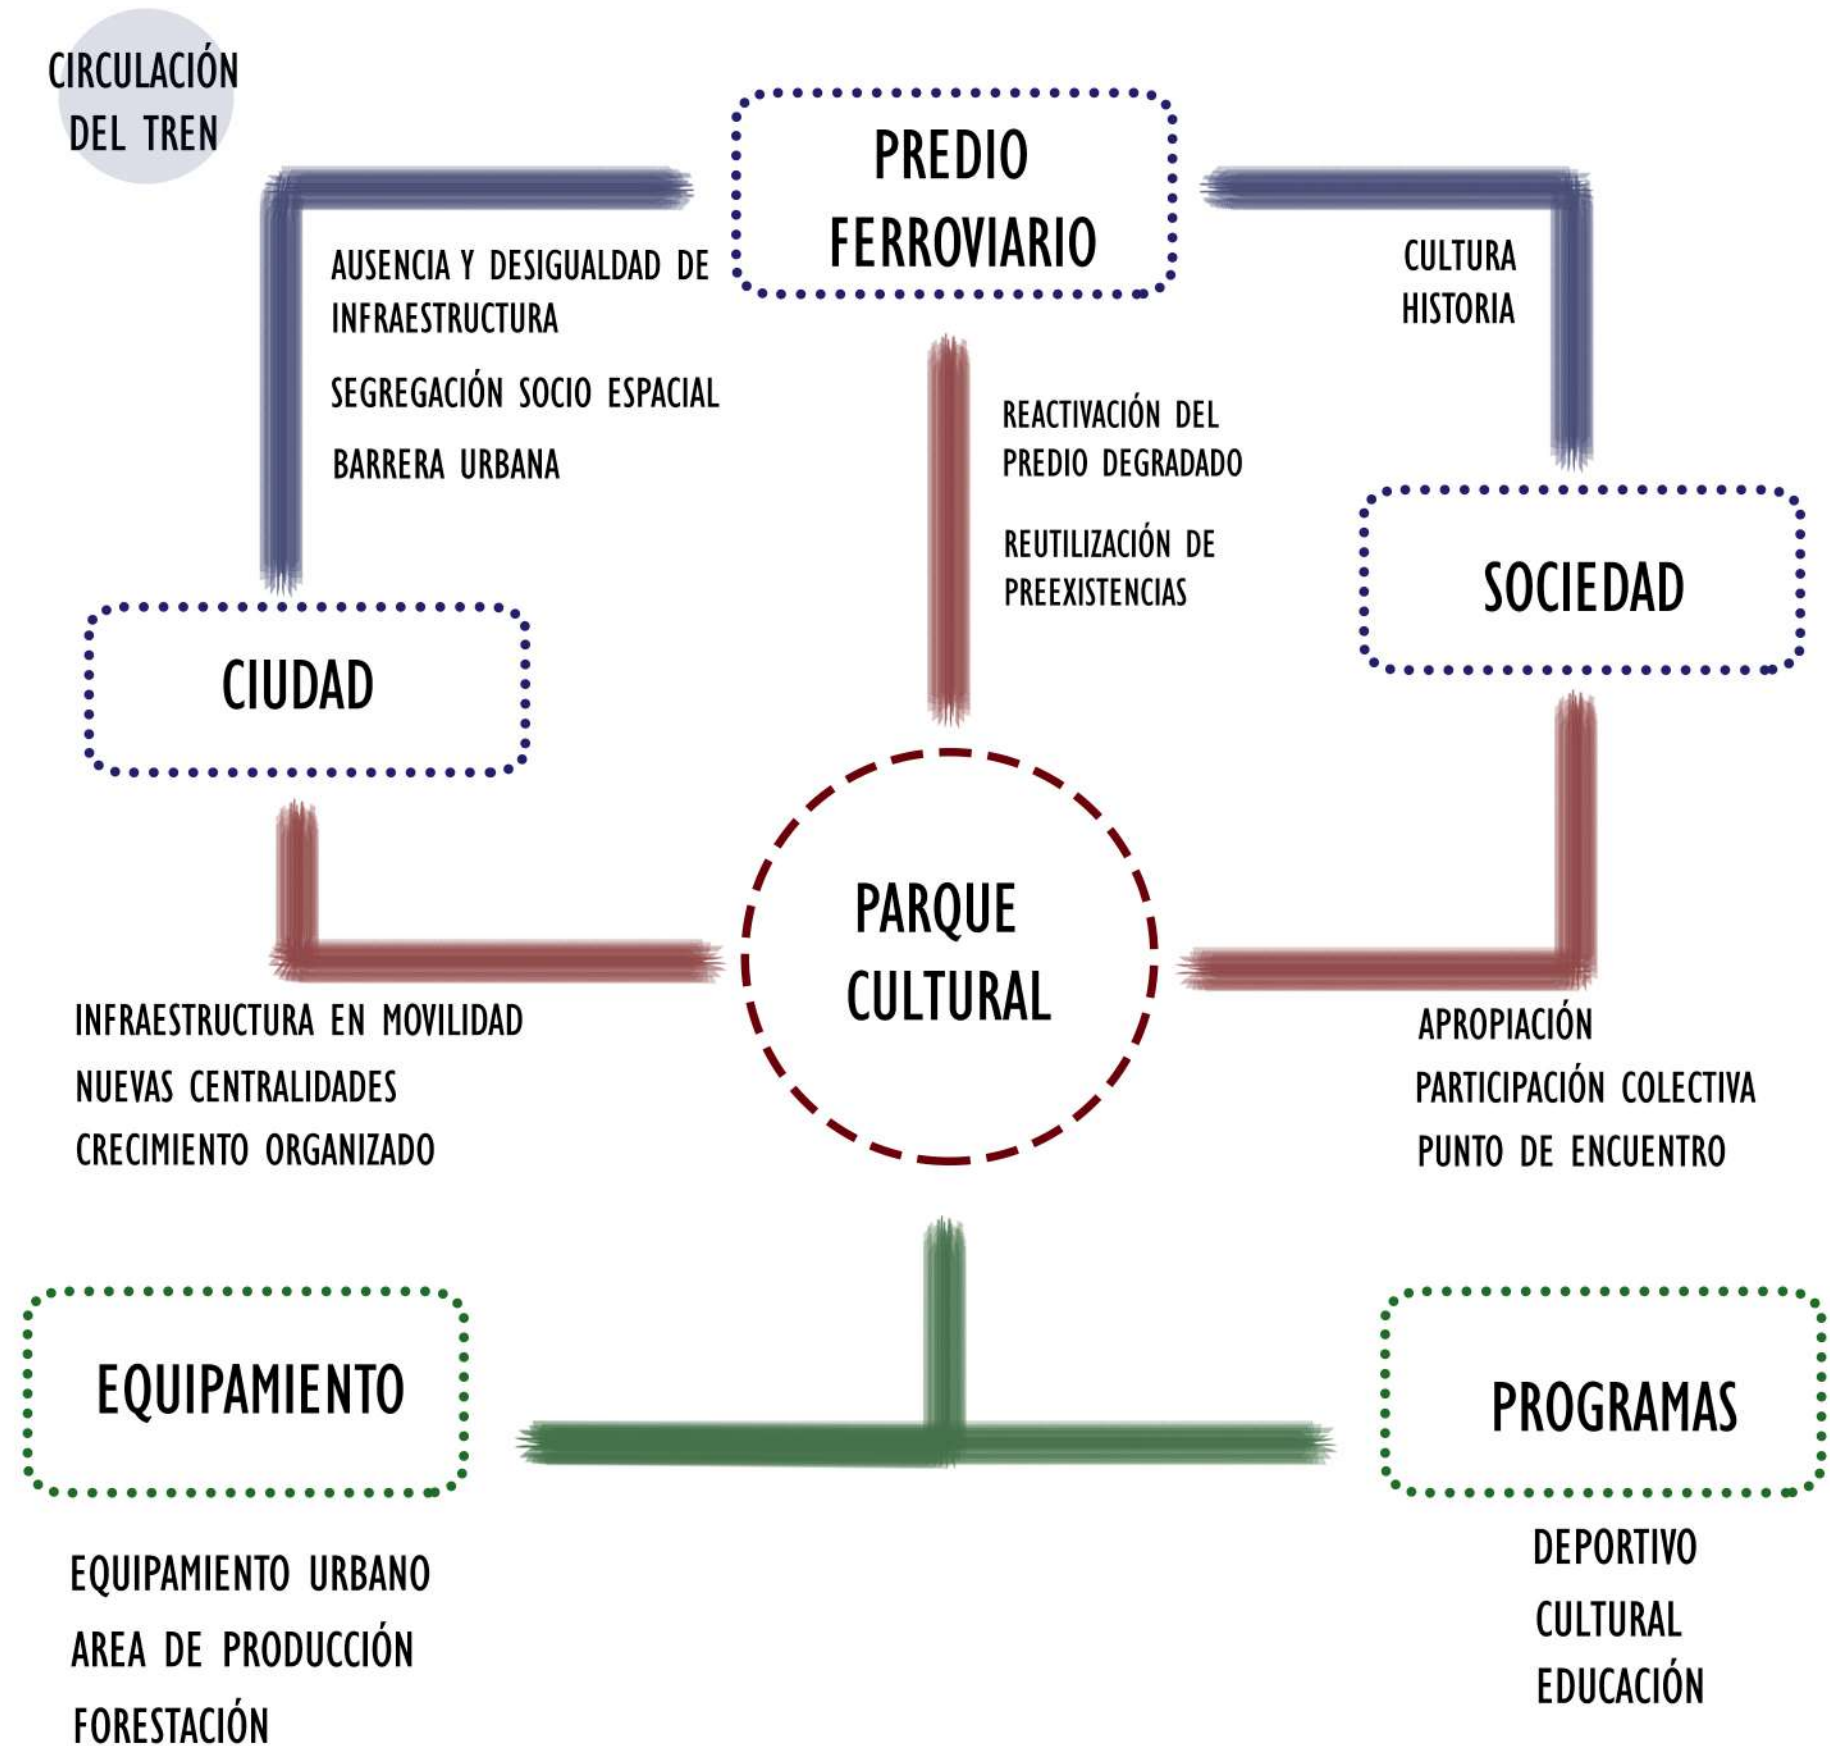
CIRCULACIÓN DEL TREN

PREDIO FERROVIARIO

AUSENCIA Y DESIGUALDAD DE INFRAESTRUCTURA

SEGREGACIÓN SOCIO ESPACIAL

BARRERA URBANA

CULTURA
HISTORIA

REACTIVACIÓN DEL PREDIO DEGRADADO

REUTILIZACIÓN DE PREEXISTENCIAS

SOCIEDAD

CIUDAD

PARQUE CULTURAL

INFRAESTRUCTURA EN MOVILIDAD
NUEVAS CENTRALIDADES
CRECIMIENTO ORGANIZADO

APROPIACIÓN
PARTICIPACIÓN COLECTIVA
PUNTO DE ENCUENTRO

EQUIPAMIENTO

PROGRAMAS

EQUIPAMIENTO URBANO
AREA DE PRODUCCIÓN
FORESTACIÓN

DEPORTIVO
CULTURAL
EDUCACIÓN